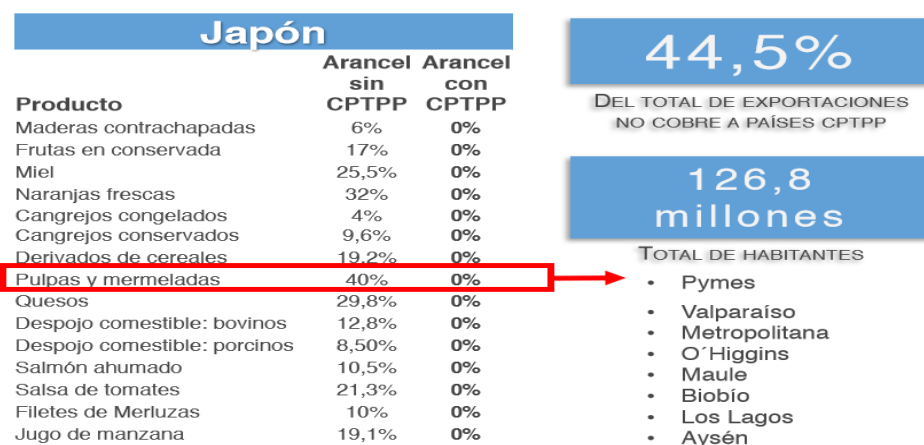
Japón

| Producto | Arancel sin CPTPP | Arancel con CPTPP |
|---|---|---|
| Maderas contrachapadas | 6% | 0% |
| Frutas en conservada | 17% | 0% |
| Miel | 25,5% | 0% |
| Naranjas frescas | 32% | 0% |
| Cangrejos congelados | 4% | 0% |
| Cangrejos conservados | 9,6% | 0% |
| Derivados de cereales | 19,2% | 0% |
| Pulpas y mermeladas | 40% | 0% |
| Quesos | 29,8% | 0% |
| Despojo comestible: bovinos | 12,8% | 0% |
| Despojo comestible: porcinos | 8,50% | 0% |
| Salmón ahumado | 10,5% | 0% |
| Salsa de tomates | 21,3% | 0% |
| Filetes de Merluzas | 10% | 0% |
| Jugo de manzana | 19,1% | 0% |

44,5%

Del total de exportaciones no cobre a países CPTPP

126,8 millones

Total de habitantes

- Pymes

- Valparaíso
- Metropolitana
- O´Higgins
- Maule
- Biobío
- Los Lagos
- Aysén